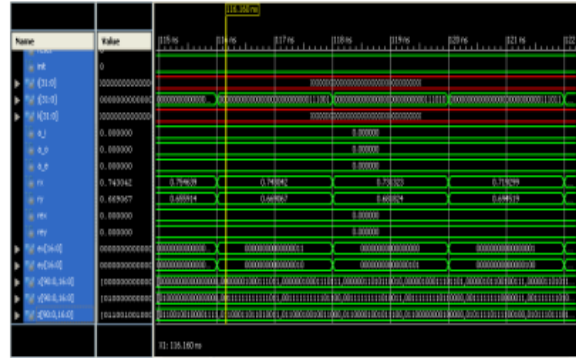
116.160 ns

| Name | Value |
|---|---|
| int | 0 |
| [31:0] | 000000000000 |
| [31:0] | 000000000000 |
| [31:0] | 000000000000 |
| a_i | 0.000000 |
| a_r | 0.000000 |
| a_z | 0.000000 |
| rx | 0.743042 |
| ry | 0.669067 |
| rex | 0.000000 |
| rey | 0.000000 |
| [16:0] | 000000000000 |
| [16:0] | 000000000000 |
| [50:0,16:0] | [100000000000 |
| [50:0,16:0] | [010000000000 |
| [50:0,16:0] | [011001001000 |

115 ns 116 ns 117 ns 118 ns 119 ns 120 ns 121 ns 122

0.000000

0.000000

0.000000

0.784639 0.743042 0.731323 0.719299

0.669014 0.669067 0.681824 0.694519

0.000000

0.000000

X1: 116.160 ns